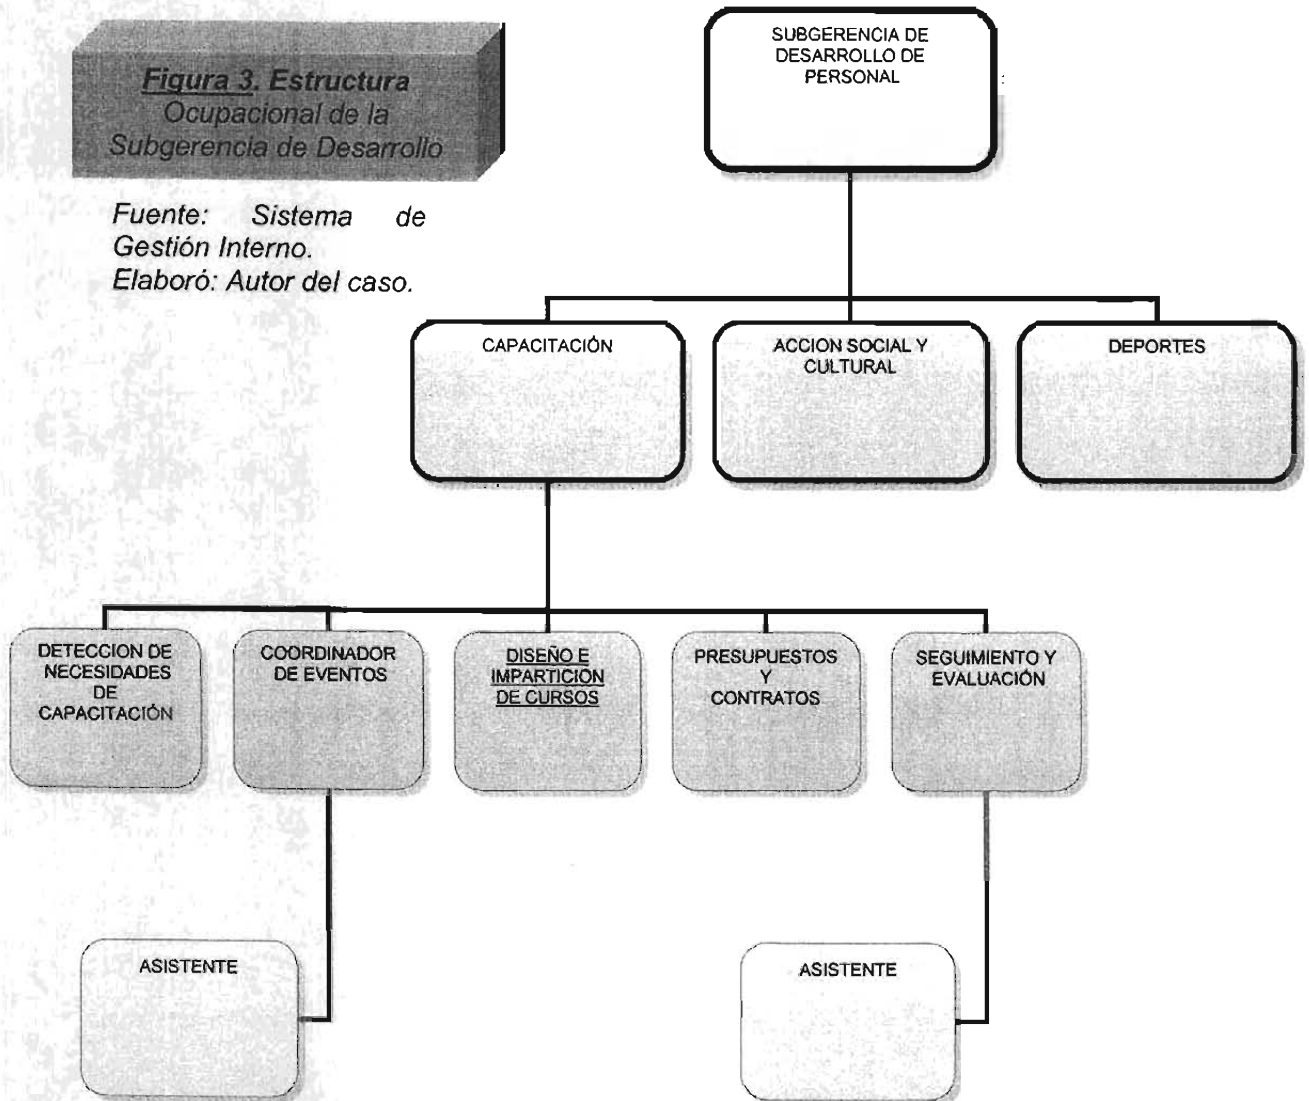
Figura 3. Estructura Ocupacional de la Subgerencia de Desarrollo

Fuente: Sistema de Gestión Interno.
Elaboró: Autor del caso.

SUBGERENCIA DE DESARROLLO DE PERSONAL

CAPACITACIÓN

ACCION SOCIAL Y CULTURAL

DEPORTES

DETECCION DE NECESIDADES DE CAPACITACIÓN

COORDINADOR DE EVENTOS

DISEÑO E IMPARTICION DE CURSOS

PRESUPUESTOS Y CONTRATOS

SEGUIMIENTO Y EVALUACIÓN

ASISTENTE

ASISTENTE